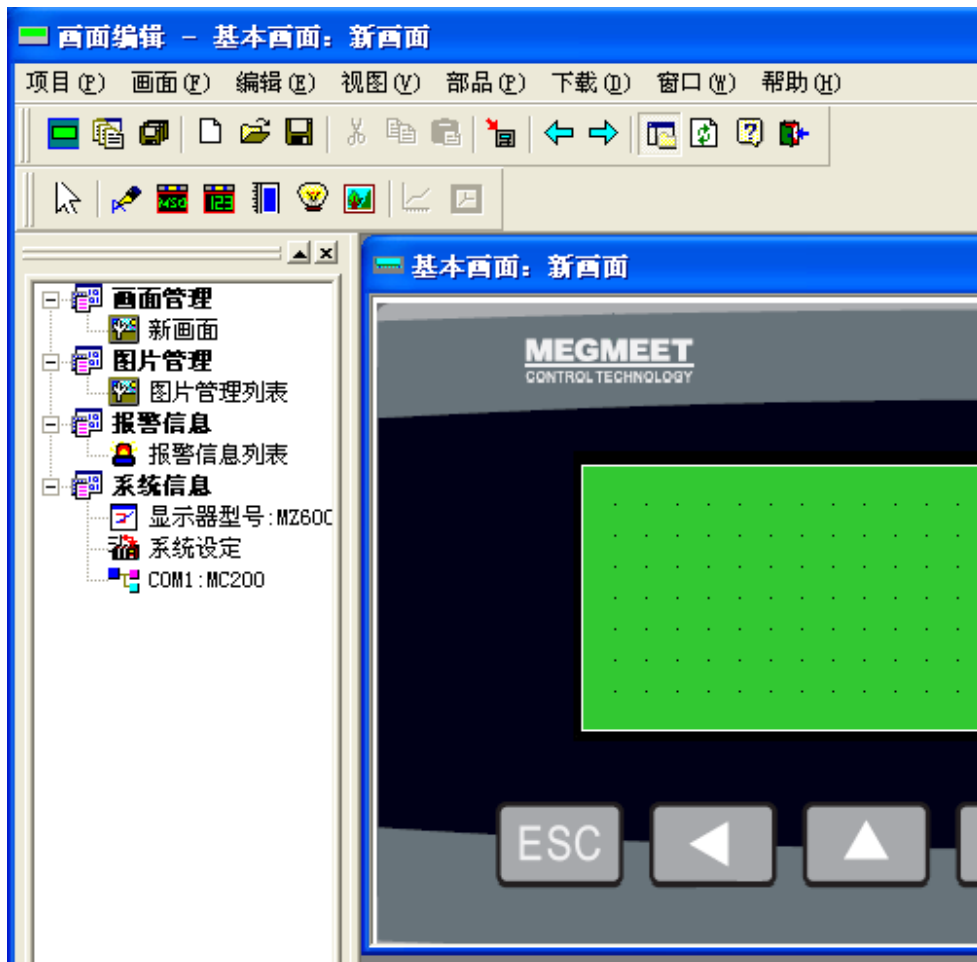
画面编辑 - 基本画面：新画面

项目(P) 画面(F) 编辑(E) 视图(V) 部品(P) 下载(D) 窗口(W) 帮助(H)

MSG 123

画面管理
新画面
图片管理
图片管理列表
报警信息
报警信息列表
系统信息
显示器型号:MZ600
系统设定
COM1:MC200

基本画面：新画面

MEGMEET
CONTROL TECHNOLOGY

ESC